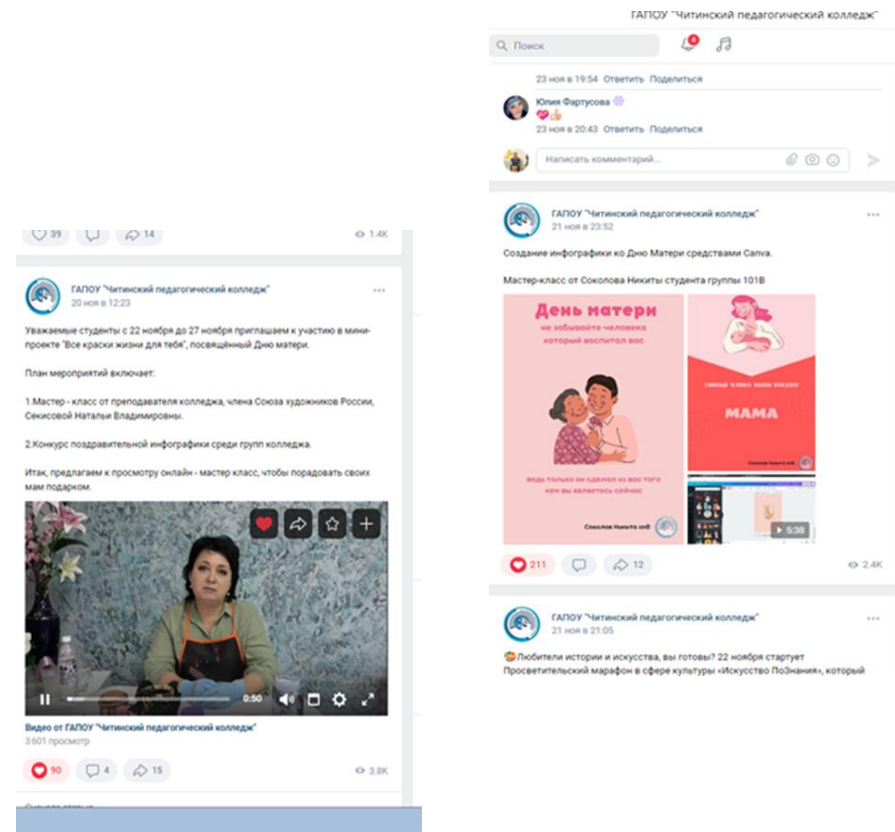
39 14 1.4K

ГАПОУ "Читинский педагогический колледж"
20 ноя в 12:23

Уважаемые студенты с 22 ноября до 27 ноября приглашаем к участию в мини-проекте "Все краски жизни для тебя", посвящённый Дню матери.

План мероприятий включает:

1.Мастер - класс от преподавателя колледжа, члена Союза художников России, Секисовой Натальи Владимировны.

2.Конкурс поздравительной инфографики среди групп колледжа.

Итак, предлагаем к просмотру онлайн - мастер класс, чтобы порадовать своих мам подарком.

0:50

Видео от ГАПОУ "Читинский педагогический колледж"
3601 просмотр

90 4 15 3.8K

ГАПОУ "Читинский педагогический колледж"

Поиск 4

23 ноя в 19:54 Ответить Поделиться

Юлия Фартусова
23 ноя в 20:43 Ответить Поделиться

Написать комментарий...

ГАПОУ "Читинский педагогический колледж"
21 ноя в 23:52

Создание инфографики ко Дню Матери средствами Canva.

Мастер-класс от Соколова Никиты студента группы 101В

День матери
не забывайте человека который воспитал вас
ведь только он сделал из вас того кем вы являетесь сейчас
Соколов Никита 101В

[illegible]
МАМА
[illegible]

5:38

211 12 2.4K

ГАПОУ "Читинский педагогический колледж"
21 ноя в 21:05

Любители истории и искусства, вы готовы? 22 ноября стартует Просветительский марафон в сфере культуры «Искусство ПоЗнания», который